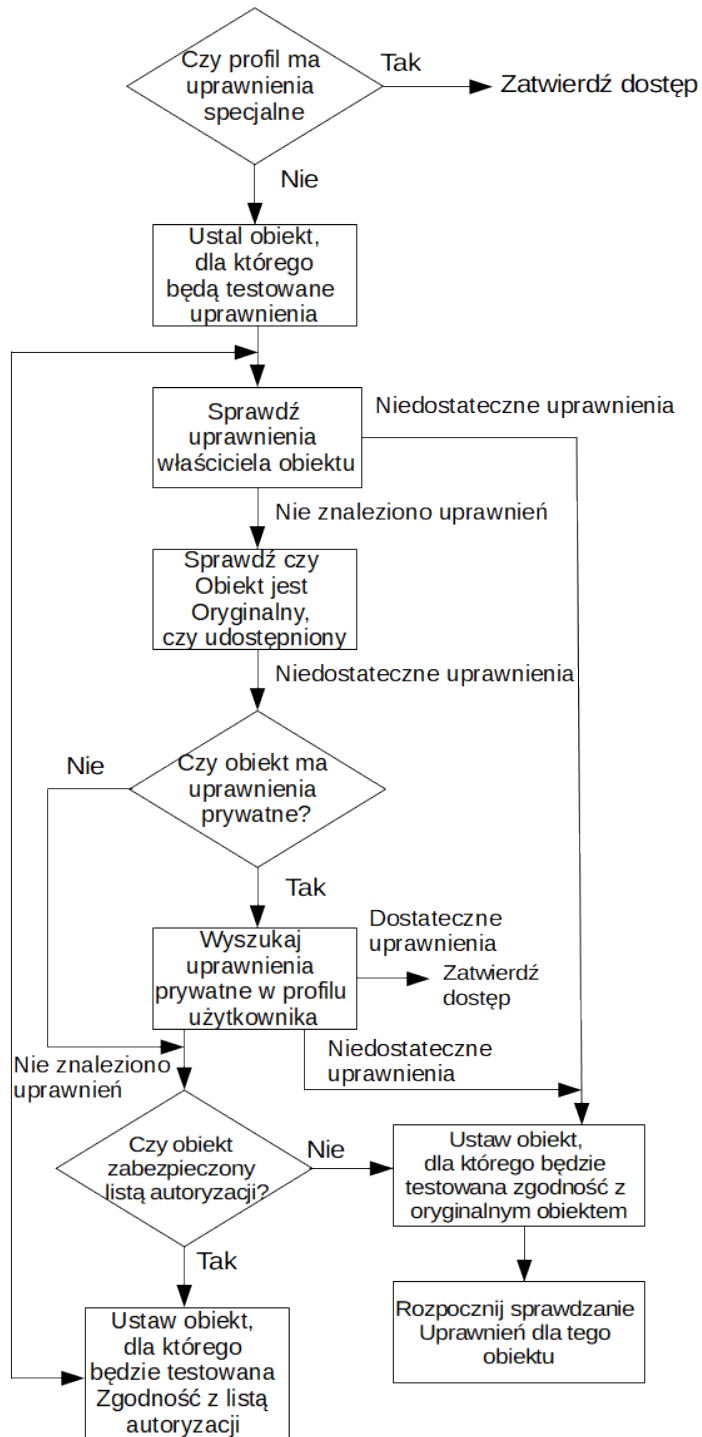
Czy profil ma uprawnienia specjalne

Tak

Zatwierdź dostęp

Nie

Ustal obiekt, dla którego będą testowane uprawnienia

Sprawdź uprawnienia właściciela obiektu

Niedostateczne uprawnienia

Nie znaleziono uprawnień

Sprawdź czy Obiekt jest Oryginalny, czy udostępniony

Niedostateczne uprawnienia

Nie

Czy obiekt ma uprawnienia prywatne?

Tak

Wyszukaj uprawnienia prywatne w profilu użytkownika

Dostateczne uprawnienia

Zatwierdź dostęp

Niedostateczne uprawnienia

Nie znaleziono uprawnień

Czy obiekt zabezpieczony listą autoryzacji?

Nie

Ustaw obiekt, dla którego będzie testowana zgodność z oryginalnym obiektem

Tak

Ustaw obiekt, dla którego będzie testowana Zgodność z listą autoryzacji

Rozpocznij sprawdzanie Uprawnień dla tego obiektu